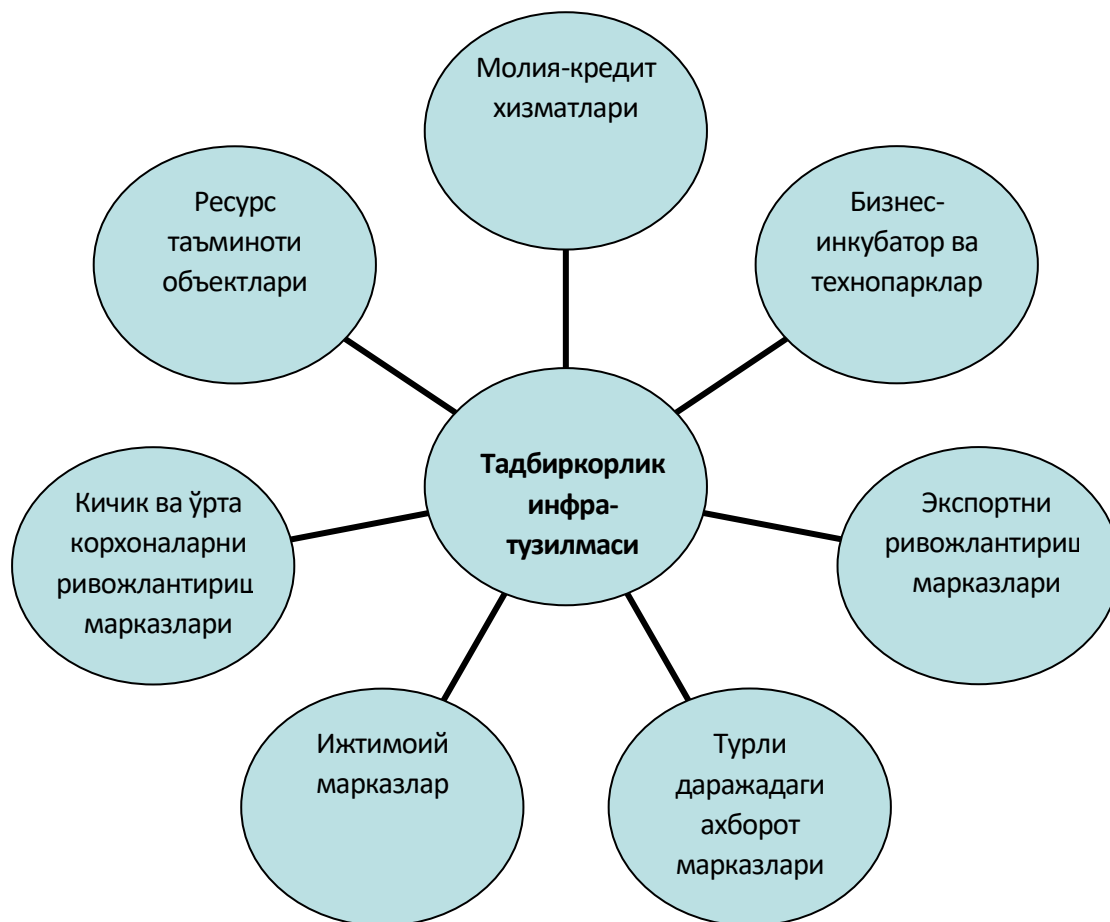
Молия-кредит хизматлари

Ресурс таъминоти объектлари

Бизнес-инкубатор ва технопарклар

Тадбиркорлик инфра-тузилмаси

Кичик ва ўрта корхоналарни ривожлантириш марказлари

Экспортни ривожлантириш марказлари

Ижтимоий марказлар

Турли даражадаги ахборот марказлари